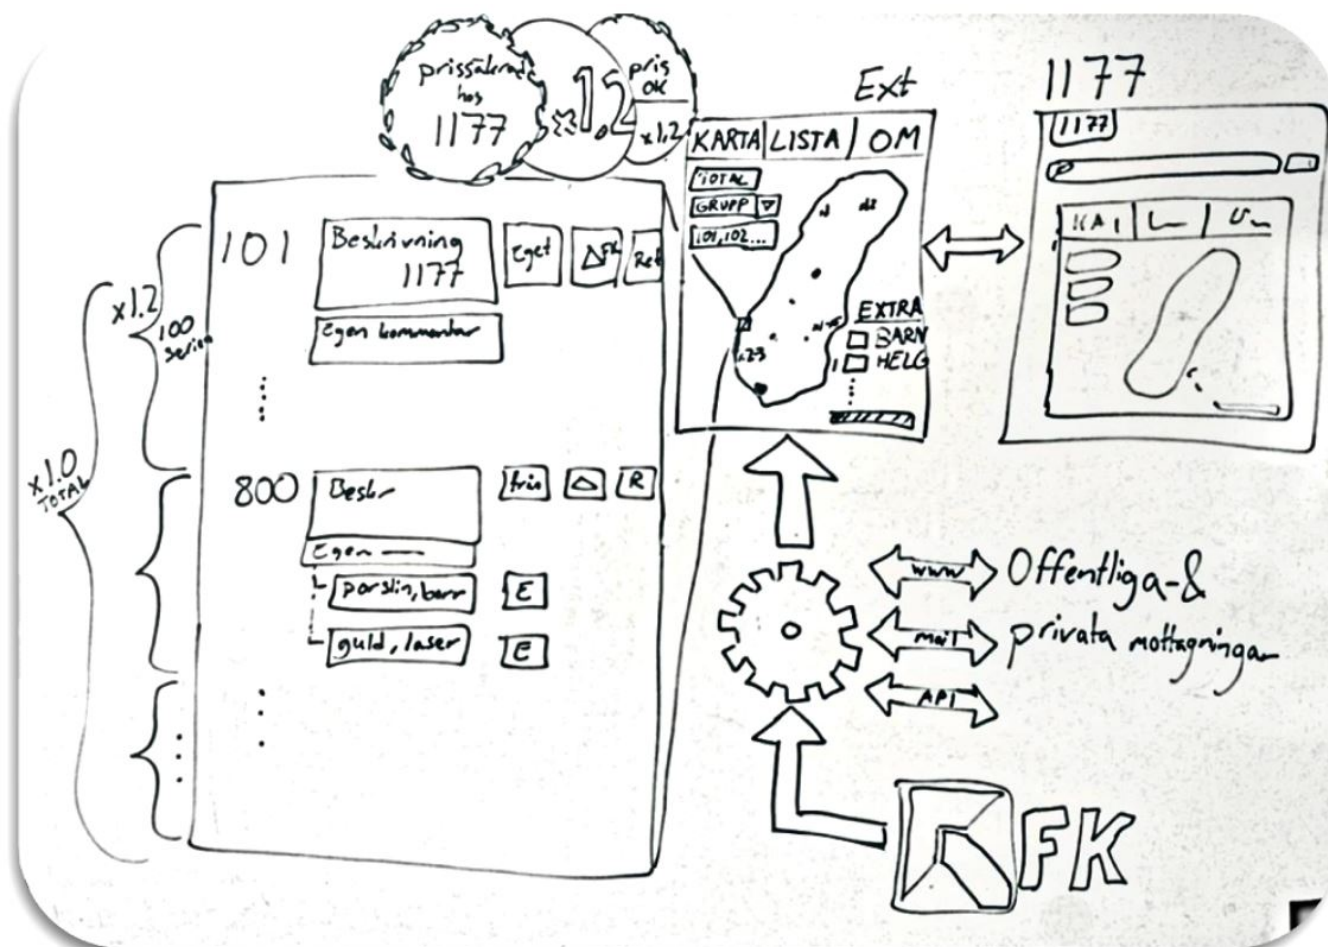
prissatt hos 1177

x1,2

pris OK

x1,2

Ext

1177

KARTA | LISTA | OM

TOTAL

GRUPP ▽

101,102...

EXTRA

☐ BARN

☐ HELG

1177

KA | L | U

101

Beskrivning 1177

Eget

FK

Ref

Egen kommentar

x1,2

100 serien

x1,0 TOTAL

800

Beskr

fria

R

Egen

porslin, barr

E

guld, laser

E

www

Offentliga- & privata mottagningar

mail

API

FK